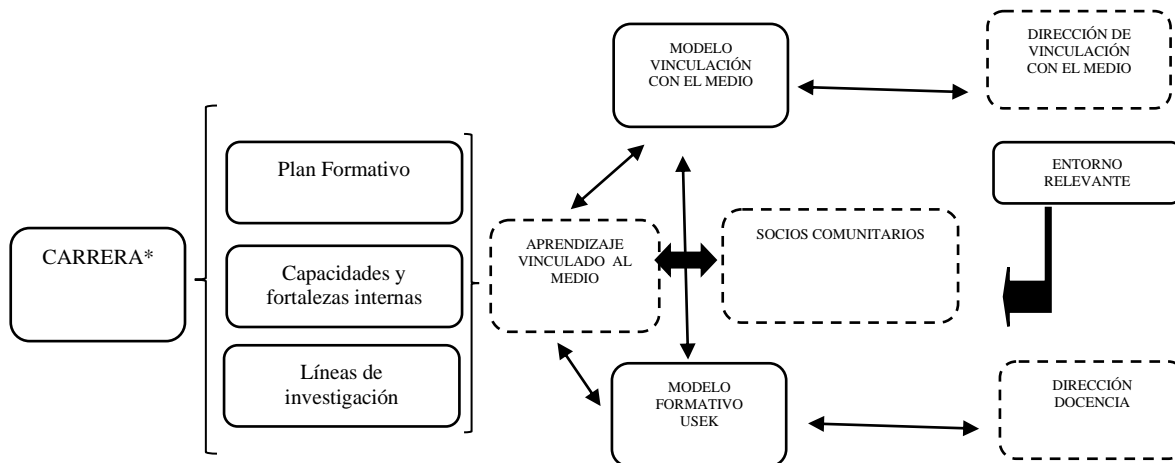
MODELO VINCULACIÓN CON EL MEDIO

DIRECCIÓN DE VINCULACIÓN CON EL MEDIO

Plan Formativo

ENTORNO RELEVANTE

CARRERA*

Capacidades y fortalezas internas

APRENDIZAJE VINCULADO AL MEDIO

SOCIOS COMUNITARIOS

Líneas de investigación

MODELO FORMATIVO USEK

DIRECCIÓN DOCENCIA